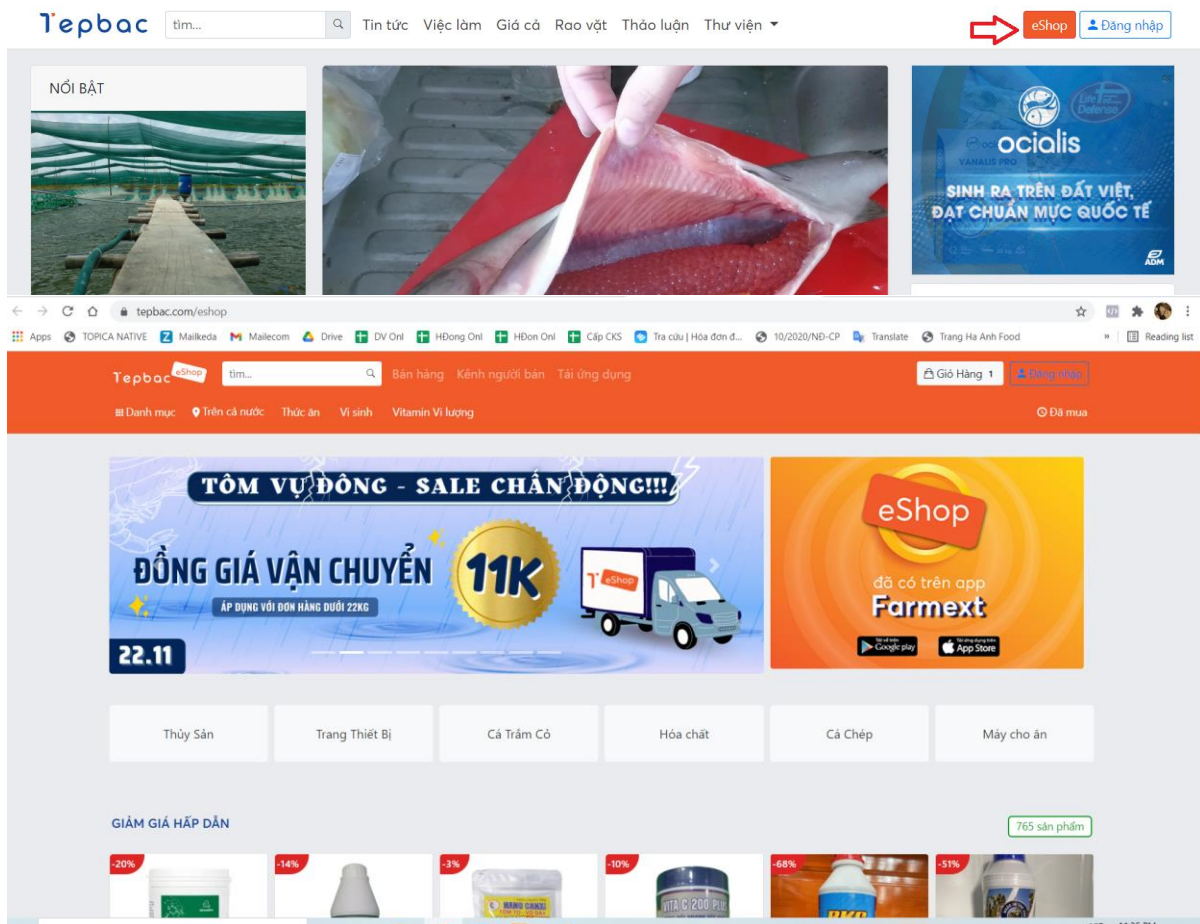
Tepbac tìm... Tin tức Việc làm Giá cả Rao vặt Thảo luận Thư viện eShop Đăng nhập

NỔI BẬT

ocialis
VANALIS PRO
SINH RA TRÊN ĐẤT VIỆT, ĐẠT CHUẨN MỰC QUỐC TẾ
ADM

tepbac.com/eshop

Apps TOPICA NATIVE Mailkeda Mailecom Drive DV Onl HĐong Onl HĐon Onl Cấp CKS Tra cứu | Hóa đơn đ... 10/2020/NĐ-CP Translate Trang Ha Anh Food Reading list

Tepbac eShop tìm... Bán hàng Kênh người bán Tải ứng dụng Giỏ Hàng 1 Đăng nhập
Danh mục Trên cả nước Thức ăn Vi sinh Vitamin Vi lượng Đã mua

TÔM VỤ ĐÔNG - SALE CHẤN ĐỘNG!!!
ĐỒNG GIÁ VẬN CHUYỂN 11K
ÁP DỤNG VỚI ĐƠN HÀNG DƯỚI 22KG
22.11
eShop

eShop
đã có trên app
Farmext
Google play
App Store

Thủy Sản | Trang Thiết Bị | Cá Trắm Cỏ | Hóa chất | Cá Chép | Máy cho ăn

GIẢM GIÁ HẤP DẪN
765 sản phẩm

-20% -14% -3% -10% -68% -51%
VITA C 200 PLUS